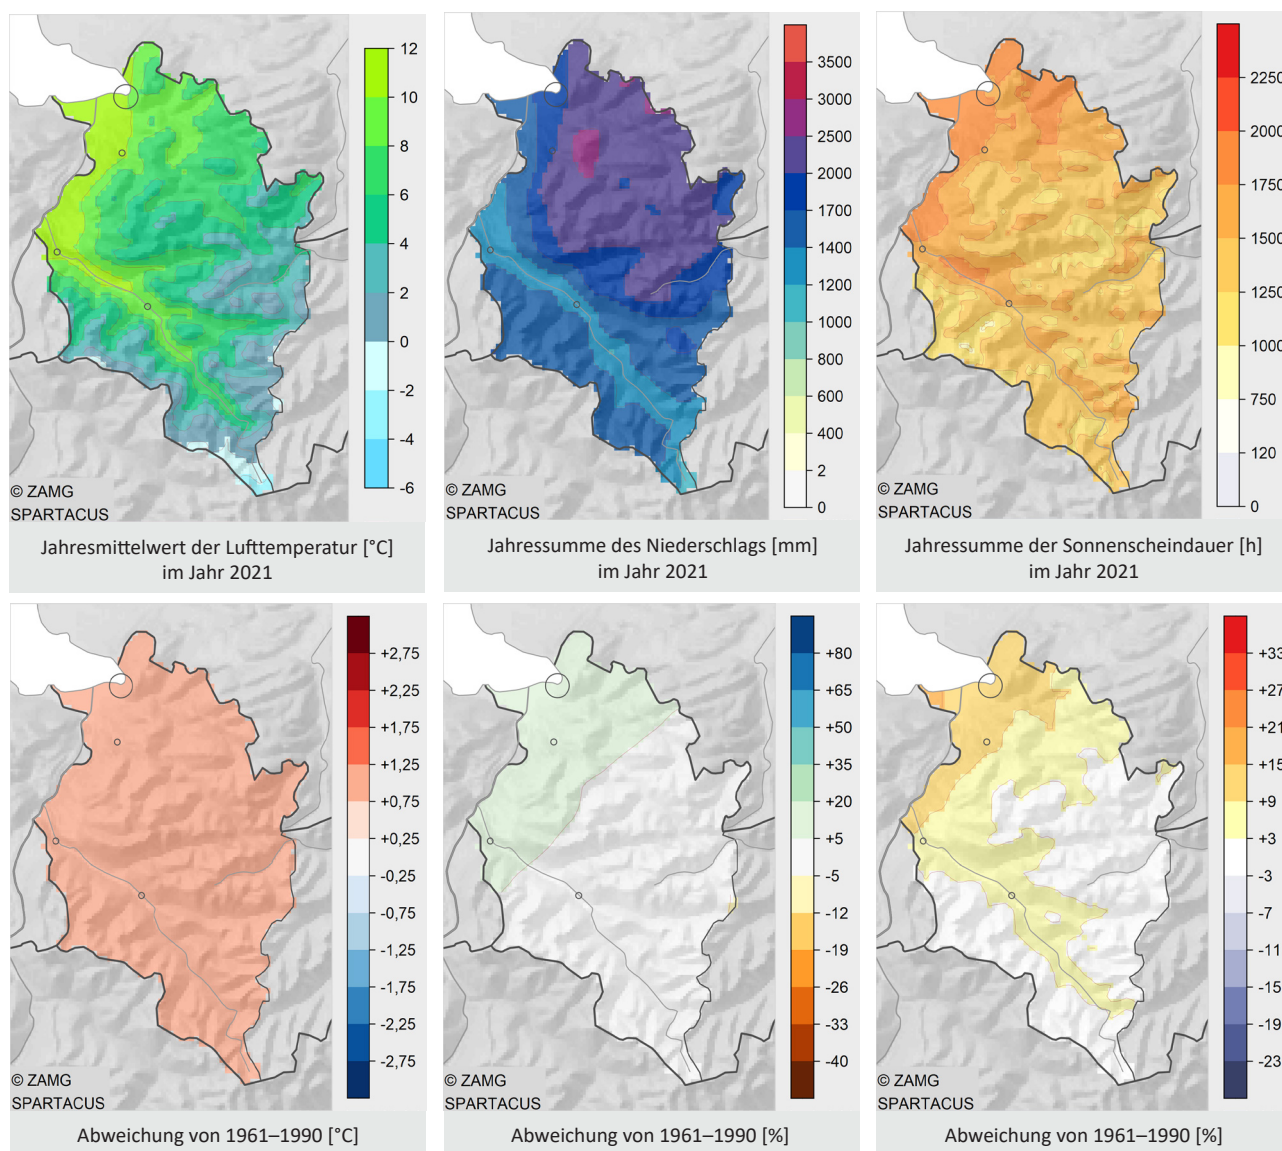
12
10
8
6
4
2
0
-2
-4
-6

© ZAMG
SPARTACUS

Jahresmittelwert der Lufttemperatur [°C] im Jahr 2021

3500
3000
2500
2000
1700
1400
1200
1000
800
600
400
2
0

© ZAMG
SPARTACUS

Jahressumme des Niederschlags [mm] im Jahr 2021

2250
2000
1750
1500
1250
1000
750
120
0

© ZAMG
SPARTACUS

Jahressumme der Sonnenscheindauer [h] im Jahr 2021

+2,75
+2,25
+1,75
+1,25
+0,75
+0,25
-0,25
-0,75
-1,25
-1,75
-2,25
-2,75

© ZAMG
SPARTACUS

Abweichung von 1961–1990 [°C]

+80
+65
+50
+35
+20
+5
-5
-12
-19
-26
-33
-40

© ZAMG
SPARTACUS

Abweichung von 1961–1990 [%]

+33
+27
+21
+15
+9
+3
-3
-7
-11
-15
-19
-23

© ZAMG
SPARTACUS

Abweichung von 1961–1990 [%]